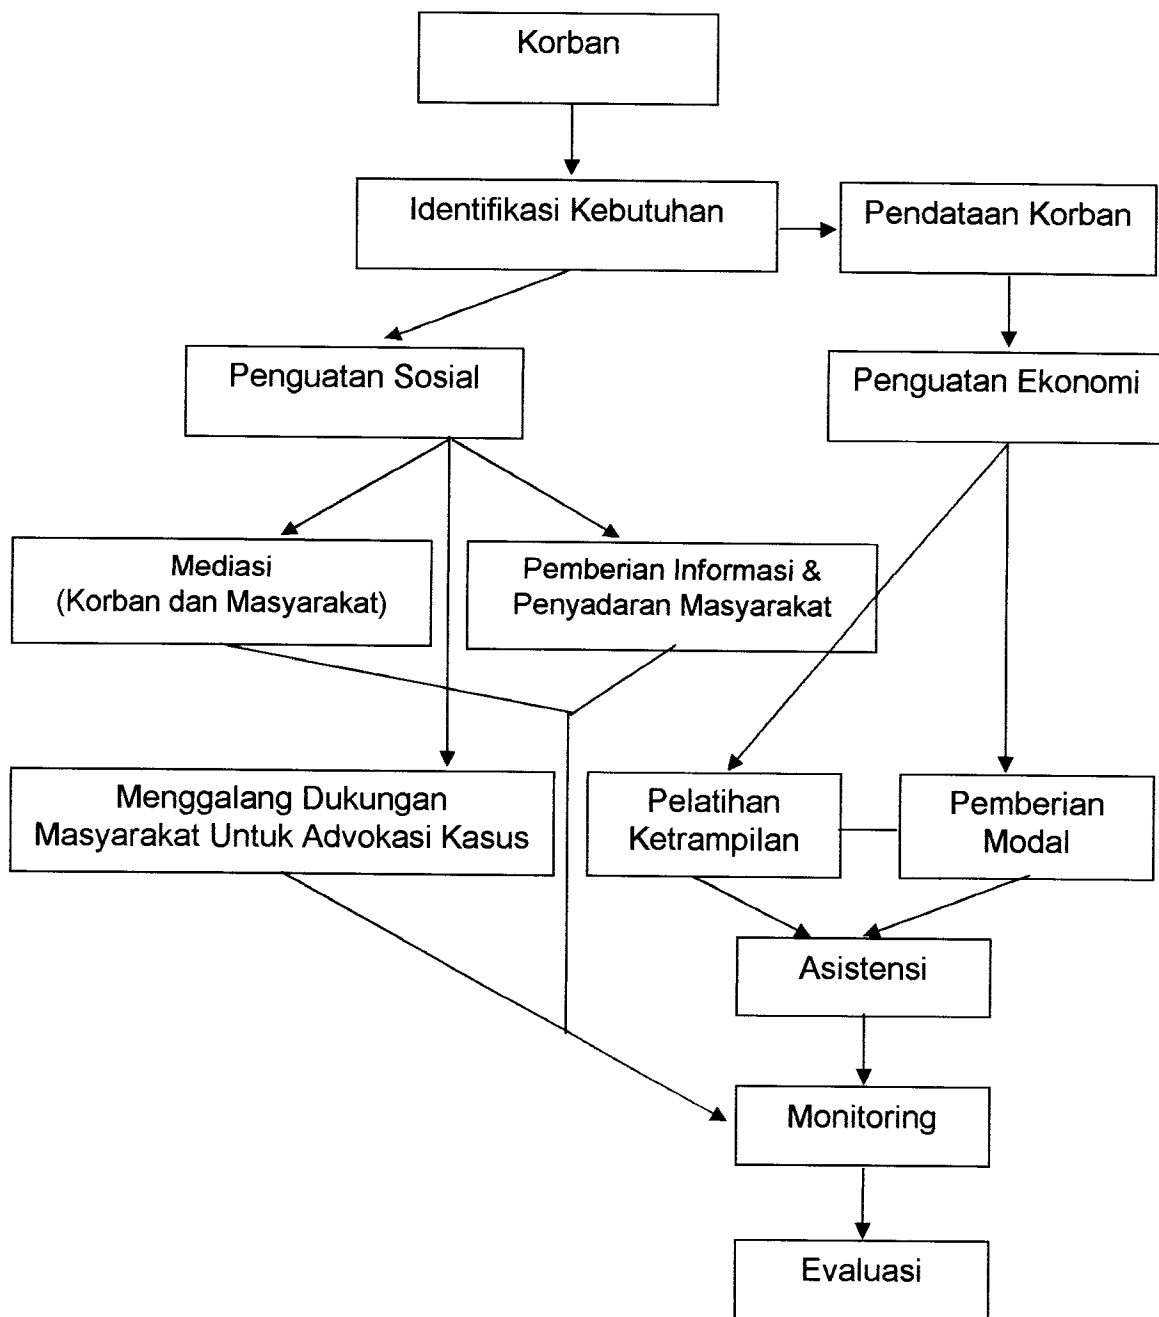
Korban

Identifikasi Kebutuhan

Pendataan Korban

Penguatan Sosial

Penguatan Ekonomi

Mediasi
(Korban dan Masyarakat)

Pemberian Informasi &
Penyadaran Masyarakat

Menggalang Dukungan
Masyarakat Untuk Advokasi Kasus

Pelatihan
Ketrampilan

Pemberian
Modal

Asistensi

Monitoring

Evaluasi